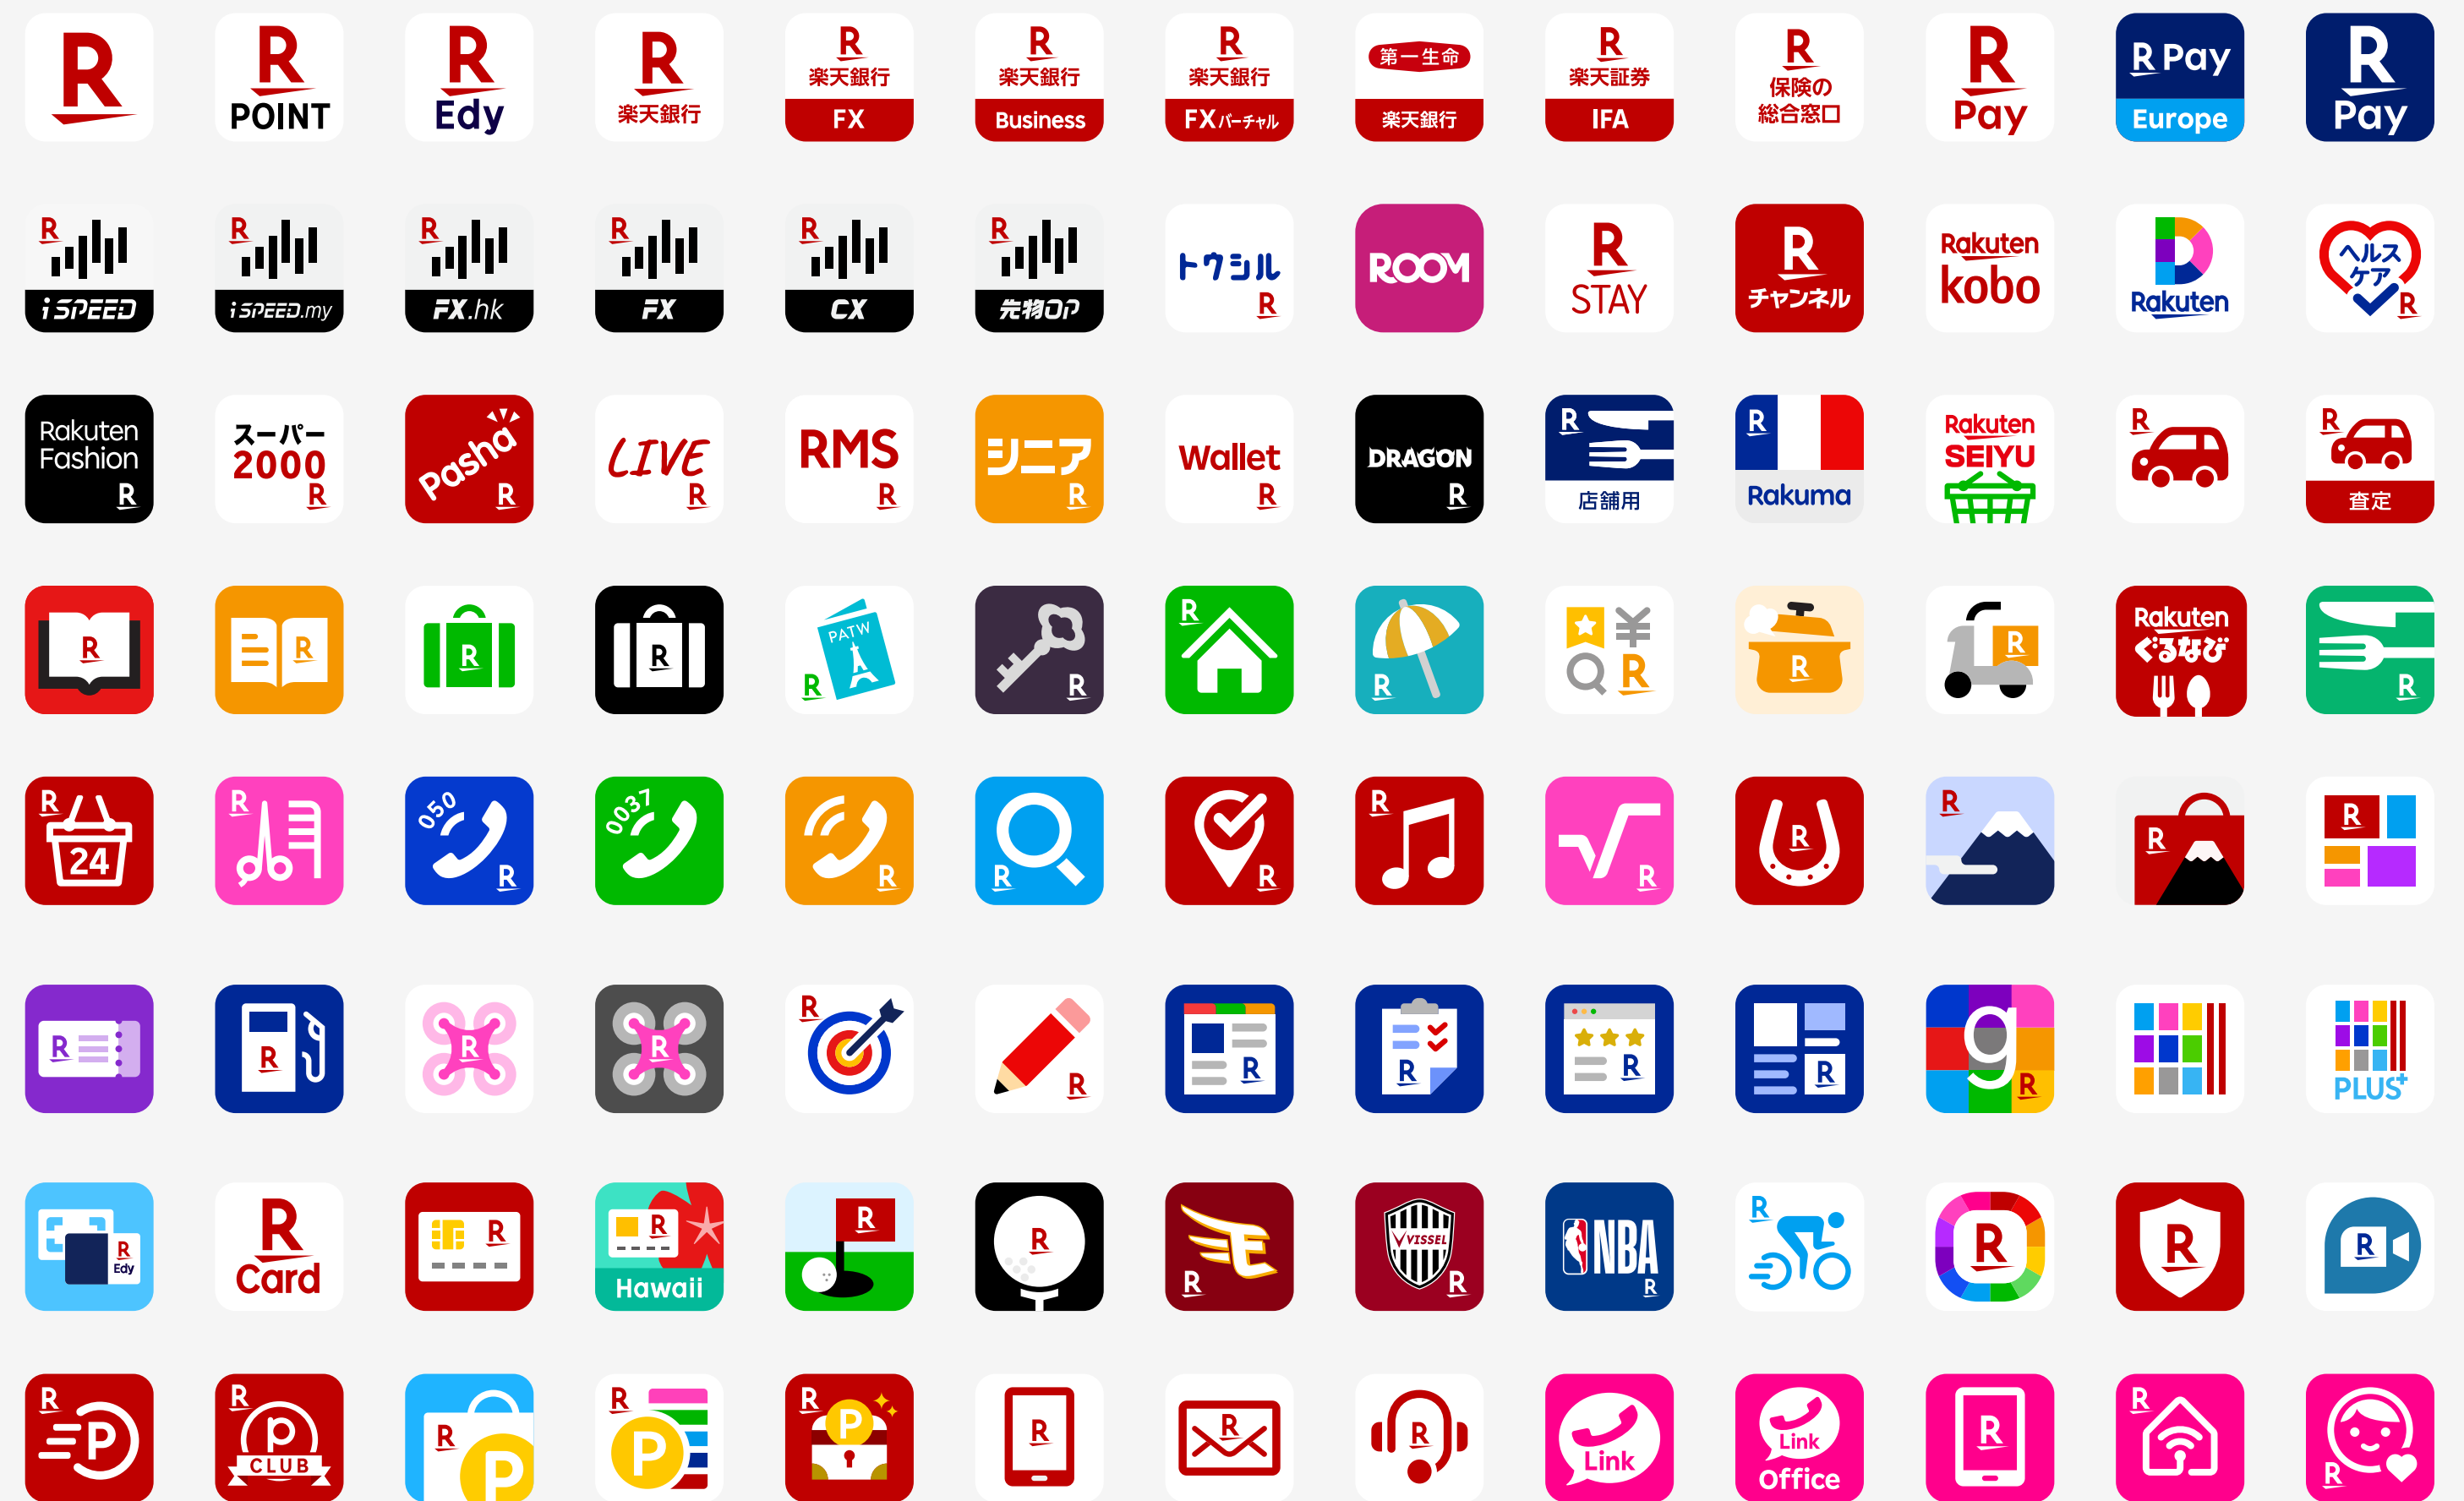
R

R POINT

R Edy

R 楽天銀行

R 楽天銀行 FX

R 楽天銀行 Business

R 楽天銀行 FXバーチャル

第一生命 楽天銀行

R 楽天証券 IFA

R 保険の総合窓口

R Pay

R Pay Europe

R Pay

R iSPEED

R iSPEED.my

R FX.hk

R FX

R CX

R 先物OP

トウシル R

ROOM

R STAY

R チャンネル

Rakuten kobo

Rakuten

ヘルスケア R

Rakuten Fashion R

スーパー 2000 R

Pasha R

LIVE R

RMS R

シニア R

Wallet R

DRAGON R

R 店舗用

R Rakuma

Rakuten SEIYU

R

R 査定

R

R

R

R

PATW R

R

R

R

R

R

R

Rakuten ぐるなび

R

R 24

R

050 R

0037

R

R

R

R

R

R

R

R

R

R

R

R

R

R

R

R

R

R

g R

PLUS+

R Edy

R Card

R

R Hawaii

R

R

R

VISSEL R

NBA R

R

R

R

R

R

R CLUB

R P

R P

R P

R

R

R

Link

Link Office

R

R

R